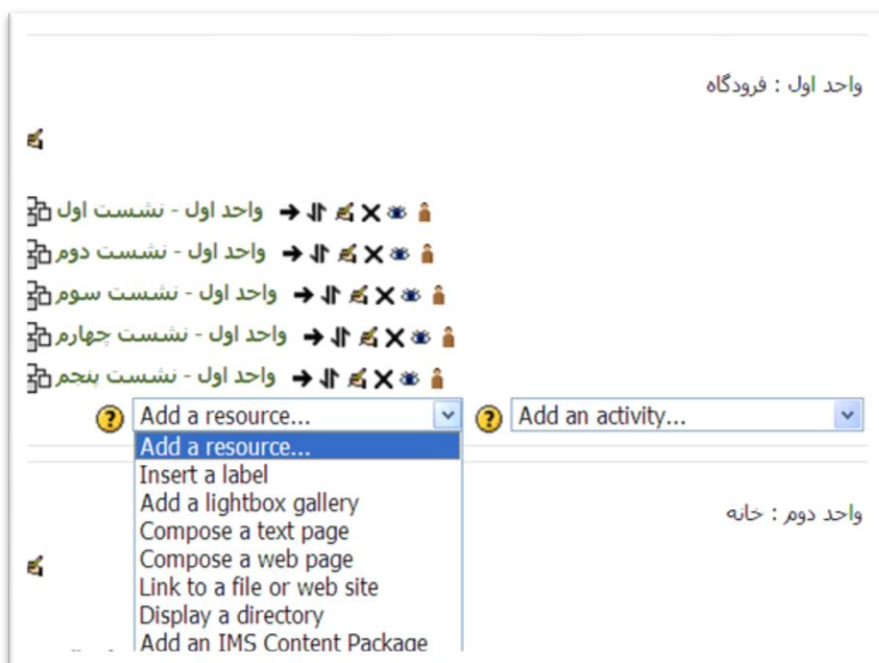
واحد اول : فرودگاه

واحد اول - نشست اول
واحد اول - نشست دوم
واحد اول - نشست سوم
واحد اول - نشست چهارم
واحد اول - نشست پنجم

Add a resource...
Add an activity...

Add a resource...
Insert a label
Add a lightbox gallery
Compose a text page
Compose a web page
Link to a file or web site
Display a directory
Add an IMS Content Package

واحد دوم : خانه